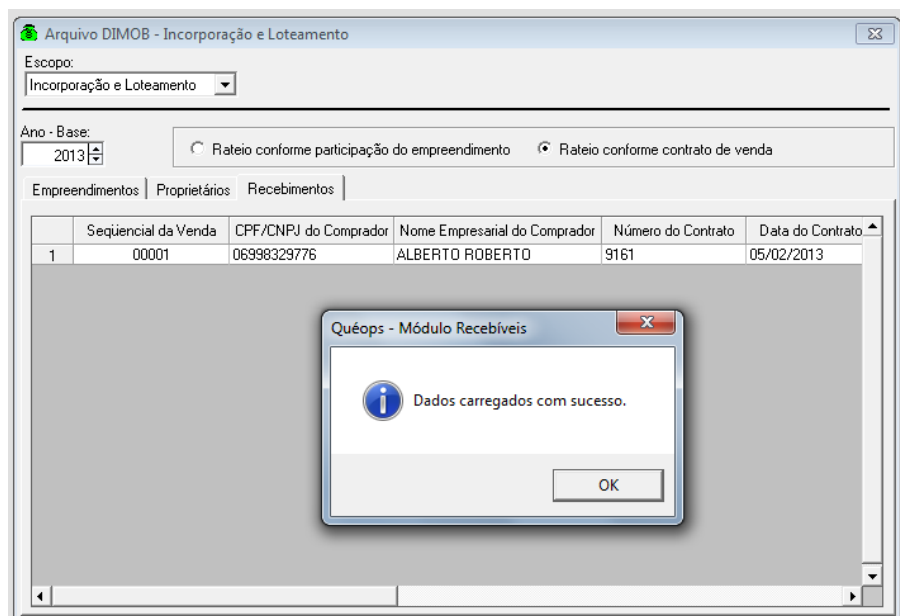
Arquivo DIMOB - Incorporação e Loteamento

Escopo:
Incorporação e Loteamento

Ano - Base:
2013

Rateio conforme participação do empreendimento
Rateio conforme contrato de venda

Empreendimentos | Proprietários | Recebimentos

|   | Sequencial da Venda | CPF/CNPJ do Comprador | Nome Empresarial do Comprador | Número do Contrato | Data do Contrato |
|---|---|---|---|---|---|
| 1 | 00001 | 06998329776 | ALBERTO ROBERTO | 9161 | 05/02/2013 |

Quéops - Módulo Recebíveis

Dados carregados com sucesso.

OK